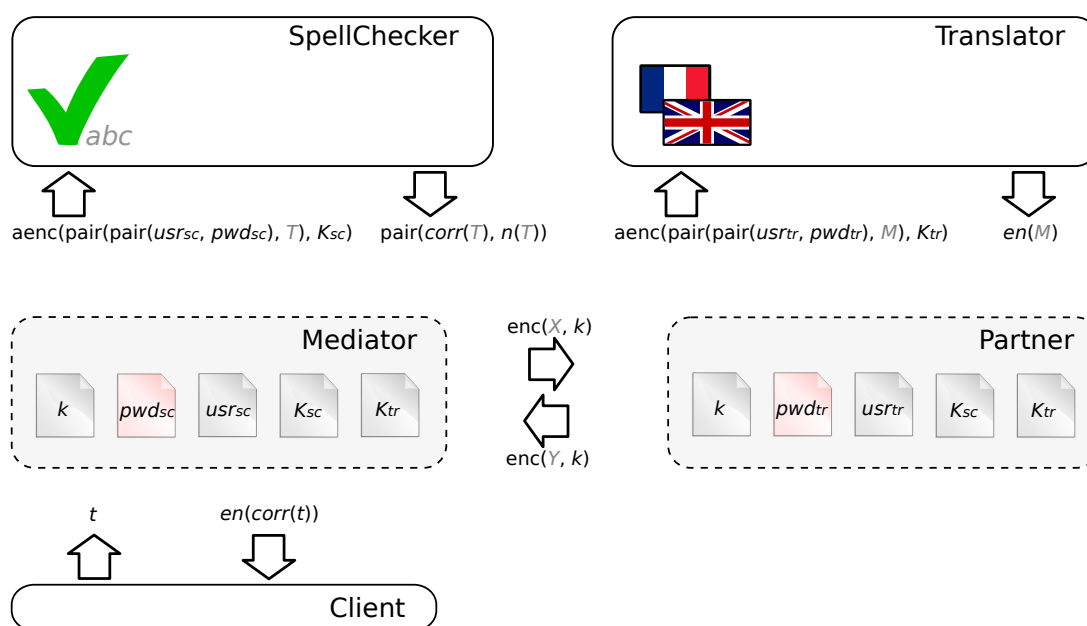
SpellChecker

abc

Translator

aenc(pair(pair($usr_{sc}$, $pwd_{sc}$), $T$), $K_{sc}$)

pair($corr$($T$), $n$($T$))

aenc(pair(pair($usr_{tr}$, $pwd_{tr}$), $M$), $K_{tr}$)

$en$($M$)

Mediator

$k$ $pwd_{sc}$ $usr_{sc}$ $K_{sc}$ $K_{tr}$

enc($X$, $k$)

enc($Y$, $k$)

Partner

$k$ $pwd_{tr}$ $usr_{tr}$ $K_{sc}$ $K_{tr}$

$t$

$en$($corr$($t$))

Client